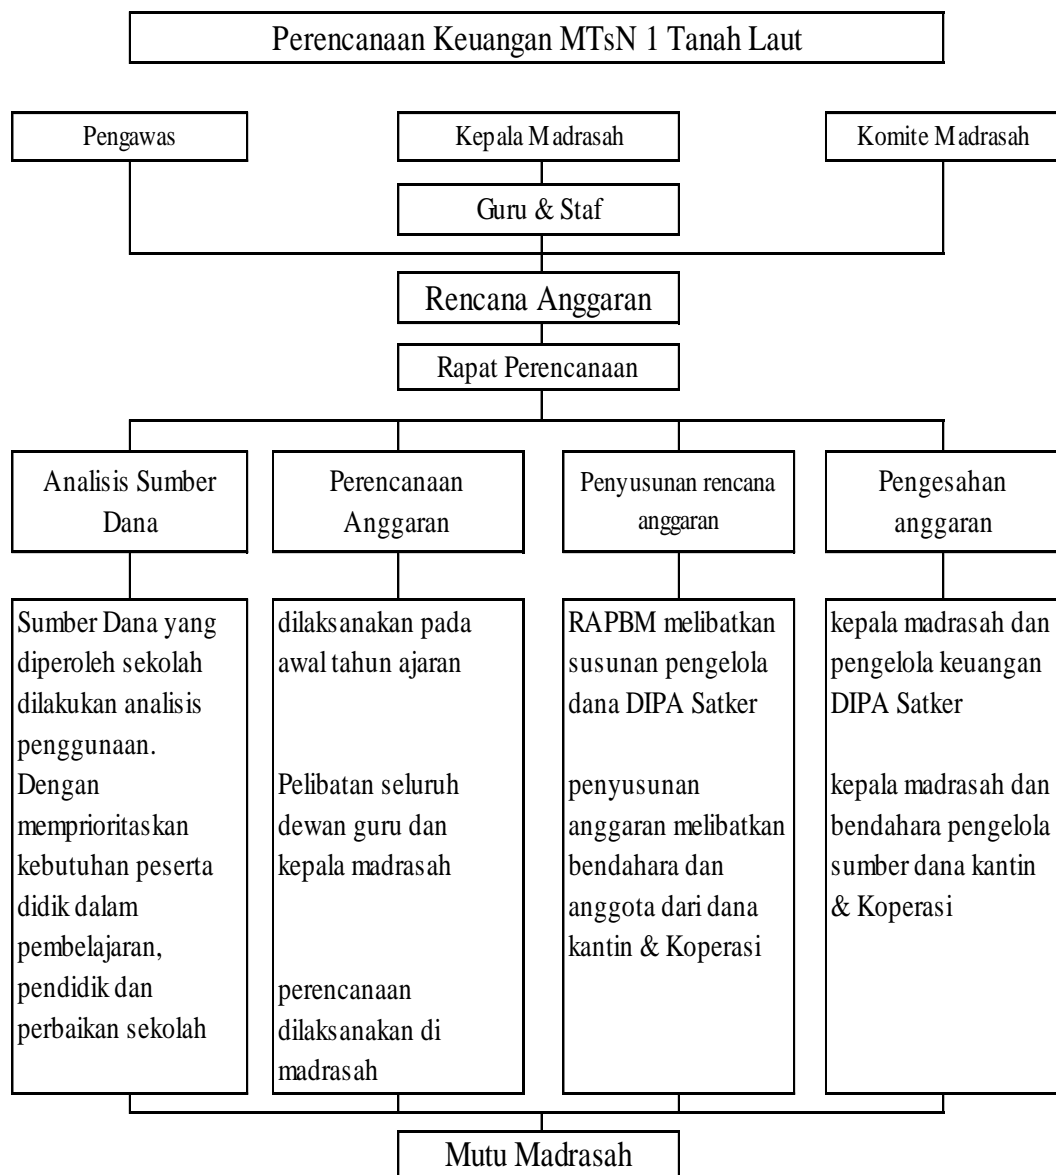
Perencanaan Keuangan MTsN 1 Tanah Laut

Pengawas

Kepala Madrasah

Komite Madrasah

Guru & Staf

Rencana Anggaran

Rapat Perencanaan

Analisis Sumber Dana

Sumber Dana yang diperoleh sekolah dilakukan analisis penggunaan. Dengan memprioritaskan kebutuhan peserta didik dalam pembelajaran, pendidik dan perbaikan sekolah

Perencanaan Anggaran

dilaksanakan pada awal tahun ajaran

Pelibatan seluruh dewan guru dan kepala madrasah

perencanaan dilaksanakan di madrasah

Penyusunan rencana anggaran

RAPBM melibatkan susunan pengelola dana DIPA Satker

penyusunan anggaran melibatkan bendahara dan anggota dari dana kantin & Koperasi

Pengesahan anggaran

kepala madrasah dan pengelola keuangan DIPA Satker

kepala madrasah dan bendahara pengelola sumber dana kantin & Koperasi

Mutu Madrasah